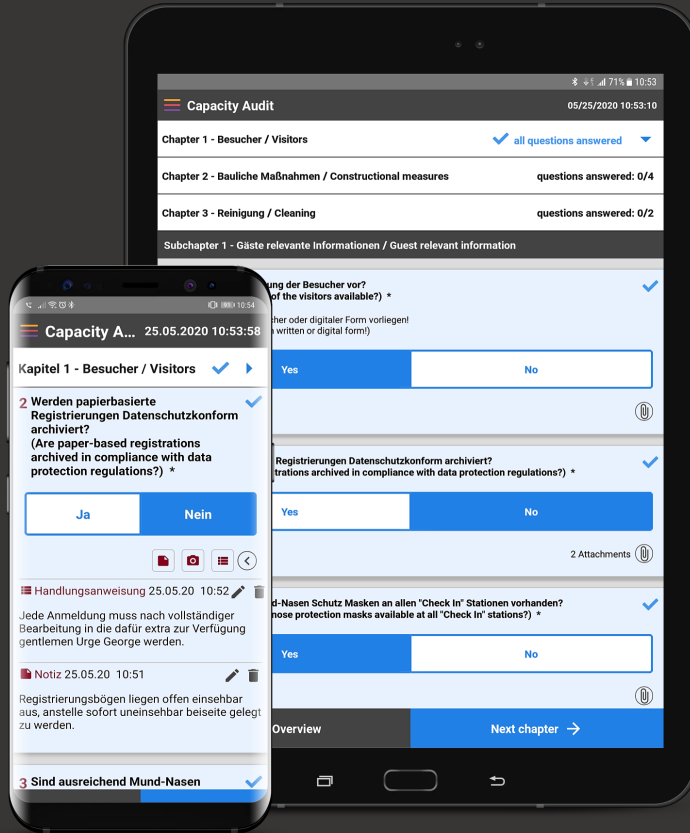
71% 10:53

Capacity Audit 05/25/2020 10:53:10

Chapter 1 - Besucher / Visitors all questions answered

Chapter 2 - Bauliche Maßnahmen / Constructional measures questions answered: 0/4

Chapter 3 - Reinigung / Cleaning questions answered: 0/2

Subchapter 1 - Gäste relevante Informationen / Guest relevant information

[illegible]ng der Besucher vor? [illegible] of the visitors available?) *

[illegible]cher oder digitaler Form vorliegen! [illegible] written or digital form!)

Yes No

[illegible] Registrierungen Datenschutzkonform archiviert? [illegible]strations archived in compliance with data protection regulations?) *

Yes No

2 Attachments

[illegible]d-Nasen Schutz Masken an allen "Check In" Stationen vorhanden? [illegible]nose protection masks available at all "Check In" stations?) *

Yes No

Overview Next chapter

10:54

Capacity A... 25.05.2020 10:53:58

Kapitel 1 - Besucher / Visitors

2 Werden papierbasierte Registrierungen Datenschutzkonform archiviert?
(Are paper-based registrations archived in compliance with data protection regulations?) *

Ja Nein

Handlungsanweisung 25.05.20 10:52
Jede Anmeldung muss nach vollständiger Bearbeitung in die dafür extra zur Verfügung gentlemen Urge George werden.

Notiz 25.05.20 10:51
Registrierungsbögen liegen offen einsehbar aus, anstelle sofort uneinsehbar beiseite gelegt zu werden.

3 Sind ausreichend Mund-Nasen